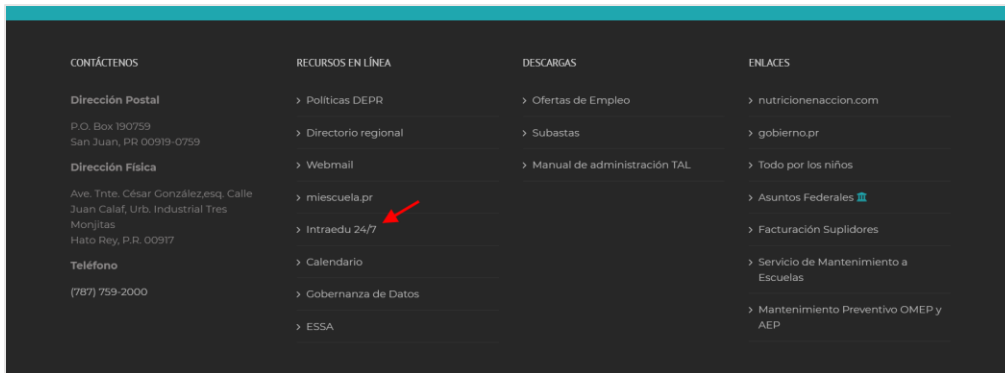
CONTÁCTENOS

Dirección Postal

P.O. Box 190759
San Juan, PR 00919-0759

Dirección Física

Ave. Tnte. César González,esq. Calle Juan Calaf, Urb. Industrial Tres Monjitas
Hato Rey, P.R. 00917

Teléfono

(787) 759-2000

RECURSOS EN LÍNEA

› Políticas DEPR

› Directorio regional

› Webmail

› miescuela.pr

› Intraedu 24/7

› Calendario

› Gobernanza de Datos

› ESSA

DESCARGAS

› Ofertas de Empleo

› Subastas

› Manual de administración TAL

ENLACES

› nutricionenaccion.com

› gobierno.pr

› Todo por los niños

› Asuntos Federales

› Facturación Suplidores

› Servicio de Mantenimiento a Escuelas

› Mantenimiento Preventivo OMEP y AEP